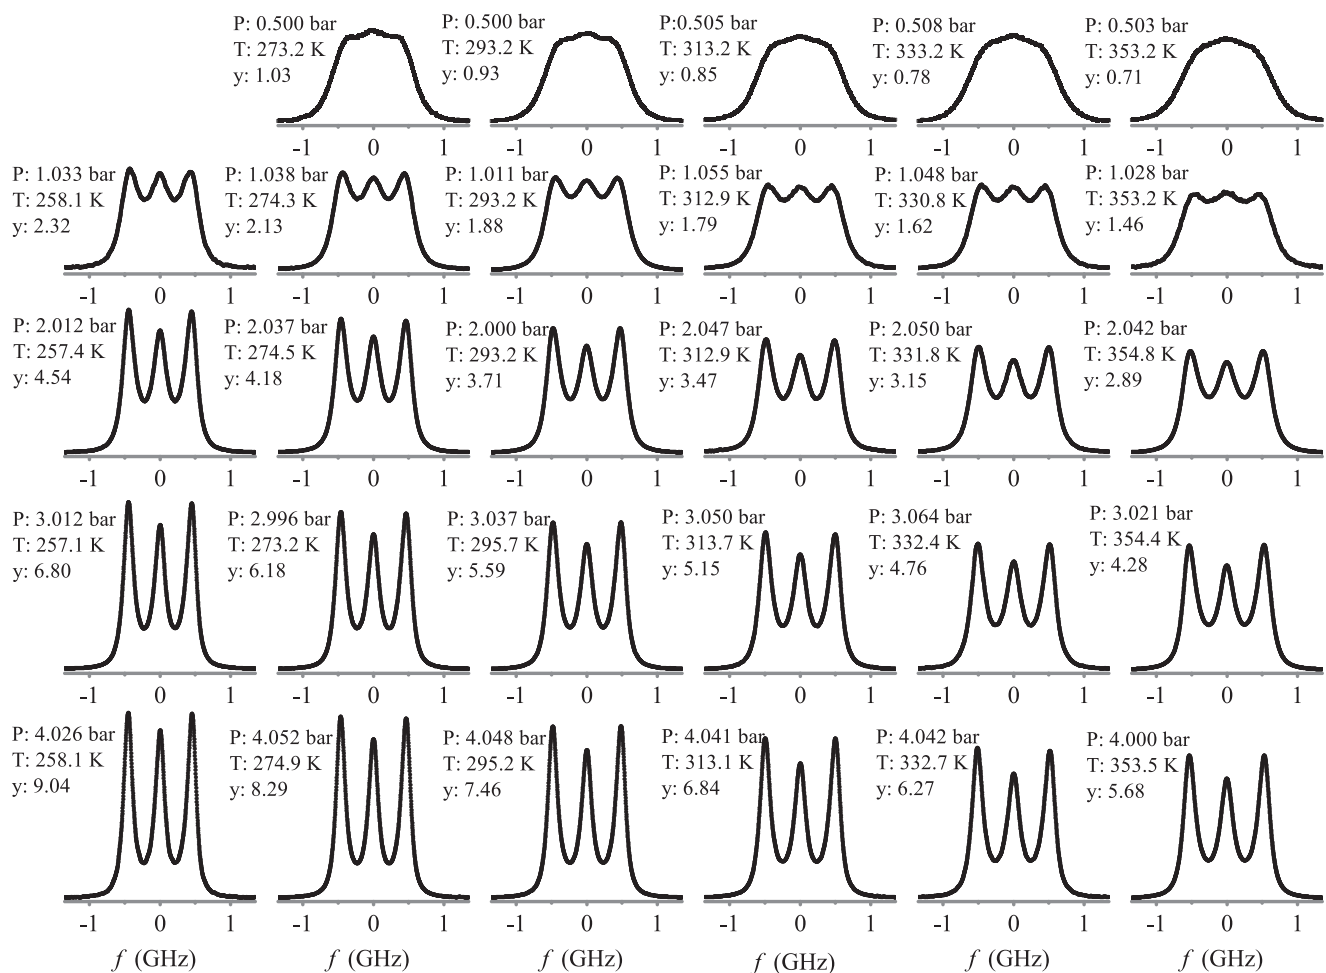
P: 0.500 bar
T: 273.2 K
y: 1.03

-1 0 1

P: 0.500 bar
T: 293.2 K
y: 0.93

-1 0 1

P:0.505 bar
T: 313.2 K
y: 0.85

-1 0 1

P: 0.508 bar
T: 333.2 K
y: 0.78

-1 0 1

P: 0.503 bar
T: 353.2 K
y: 0.71

-1 0 1

P: 1.033 bar
T: 258.1 K
y: 2.32

-1 0 1

P: 1.038 bar
T: 274.3 K
y: 2.13

-1 0 1

P: 1.011 bar
T: 293.2 K
y: 1.88

-1 0 1

P: 1.055 bar
T: 312.9 K
y: 1.79

-1 0 1

P: 1.048 bar
T: 330.8 K
y: 1.62

-1 0 1

P: 1.028 bar
T: 353.2 K
y: 1.46

-1 0 1

P: 2.012 bar
T: 257.4 K
y: 4.54

-1 0 1

P: 2.037 bar
T: 274.5 K
y: 4.18

-1 0 1

P: 2.000 bar
T: 293.2 K
y: 3.71

-1 0 1

P: 2.047 bar
T: 312.9 K
y: 3.47

-1 0 1

P: 2.050 bar
T: 331.8 K
y: 3.15

-1 0 1

P: 2.042 bar
T: 354.8 K
y: 2.89

-1 0 1

P: 3.012 bar
T: 257.1 K
y: 6.80

-1 0 1

P: 2.996 bar
T: 273.2 K
y: 6.18

-1 0 1

P: 3.037 bar
T: 295.7 K
y: 5.59

-1 0 1

P: 3.050 bar
T: 313.7 K
y: 5.15

-1 0 1

P: 3.064 bar
T: 332.4 K
y: 4.76

-1 0 1

P: 3.021 bar
T: 354.4 K
y: 4.28

-1 0 1

P: 4.026 bar
T: 258.1 K
y: 9.04

-1 0 1
$f$ (GHz)

P: 4.052 bar
T: 274.9 K
y: 8.29

-1 0 1
$f$ (GHz)

P: 4.048 bar
T: 295.2 K
y: 7.46

-1 0 1
$f$ (GHz)

P: 4.041 bar
T: 313.1 K
y: 6.84

-1 0 1
$f$ (GHz)

P: 4.042 bar
T: 332.7 K
y: 6.27

-1 0 1
$f$ (GHz)

P: 4.000 bar
T: 353.5 K
y: 5.68

-1 0 1
$f$ (GHz)